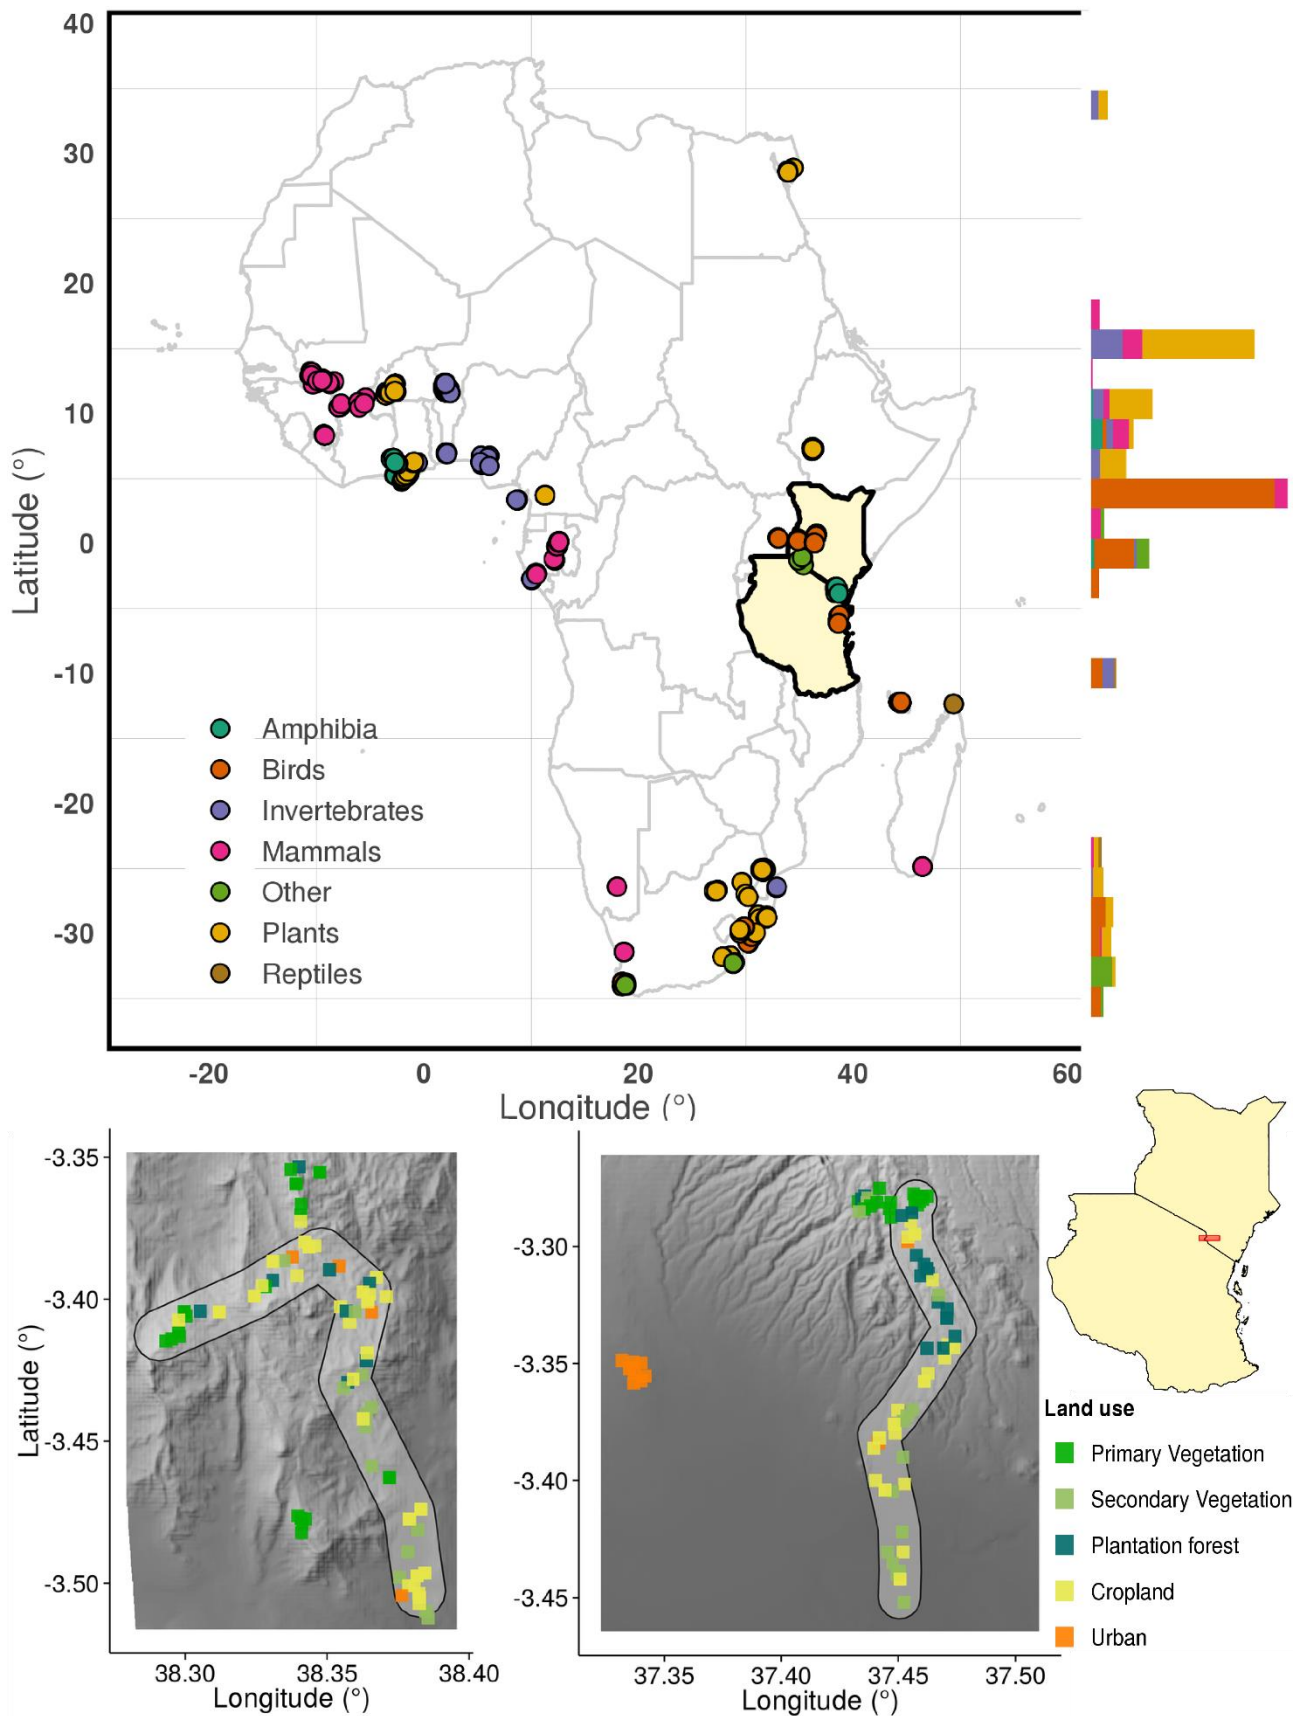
40
30
20
10
0
-10
-20
-30
Latitude (°)

Amphibia
Birds
Invertebrates
Mammals
Other
Plants
Reptiles

-20
0
20
40
60
Longitude (°)

-3.35
-3.40
-3.45
-3.50
Latitude (°)
38.30
38.35
38.40
Longitude (°)

-3.30
-3.35
-3.40
-3.45
37.35
37.40
37.45
37.50
Longitude (°)

Land use
Primary Vegetation
Secondary Vegetation
Plantation forest
Cropland
Urban